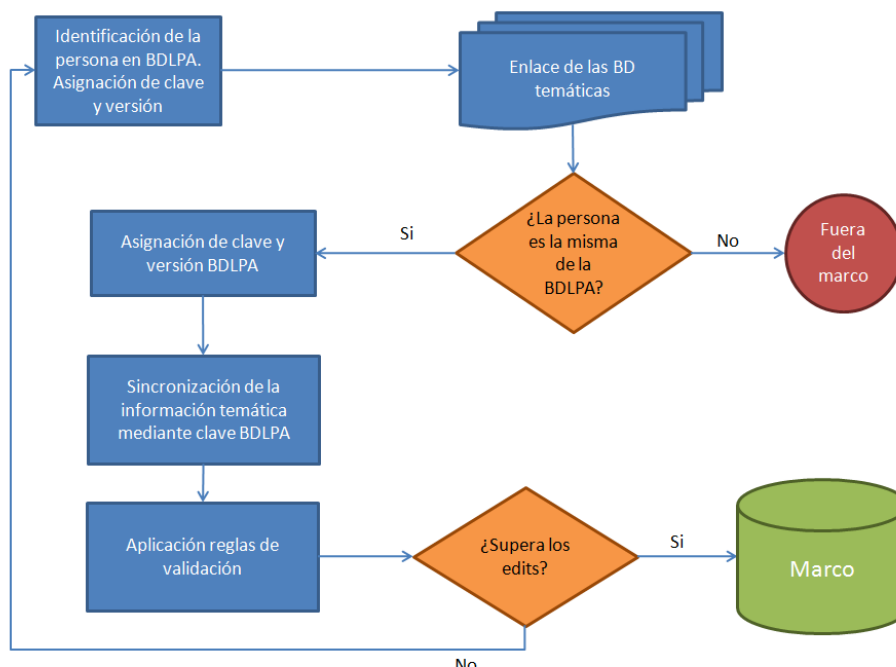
Identificación de la persona en BDLPA. Asignación de clave y versión

Enlace de las BD temáticas

¿La persona es la misma de la BDLPA?

Si

No

Fuera del marco

Asignación de clave y versión BDLPA

Sincronización de la información temática mediante clave BDLPA

Aplicación reglas de validación

¿Supera los edits?

Si

Marco

No